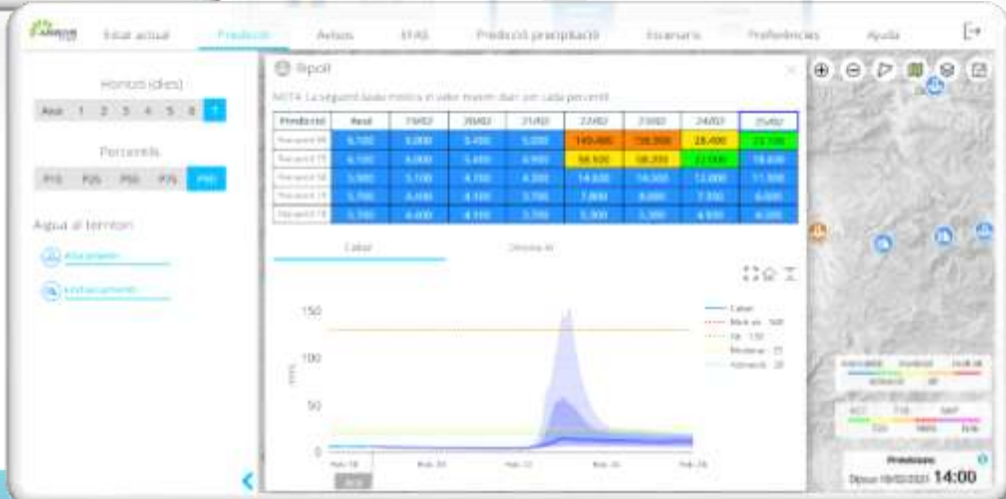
Estat actual | Predicció | Avisos | EFAS | Predicció precipitació | Escenaris | Preferències | Ajuda

Horitzó (dies)
Avui 1 2 3 4 5 6 +

Percentils
P10 P25 P50 P75 P90

Aigua al territori
Afectament
Embassaments

Ripoll

NOTA: La següent taula mostra el valor màxim diari per cada percentil.

| Predicció | Avui | 19/02 | 20/02 | 21/02 | 22/02 | 23/02 | 24/02 | 25/02 |
|---|---|---|---|---|---|---|---|---|
| Percentil 90 | 6.100 | 5.000 | 5.400 | 5.000 | 145.400 | 138.300 | 28.400 | 23.100 |
| Percentil 75 | 6.100 | 4.800 | 5.400 | 4.900 | 66.100 | 58.200 | 22.000 | 18.600 |
| Percentil 50 | 5.900 | 5.100 | 4.700 | 4.200 | 14.600 | 14.300 | 13.000 | 11.300 |
| Percentil 25 | 5.700 | 4.400 | 4.100 | 3.700 | 7.800 | 8.000 | 7.300 | 6.600 |
| Percentil 10 | 5.700 | 4.400 | 4.100 | 3.700 | 5.300 | 5.300 | 4.900 | 4.200 |

Cabal | Dinàmica

150
100
50
0
m³/s

Cabal
Molt alt 149
Alt 130
Moderat 25
Normal 20

Feb 18 | Feb 20 | Feb 22 | Feb 24 | Feb 26

Predicció
Dijous 18/02/2021 14:00